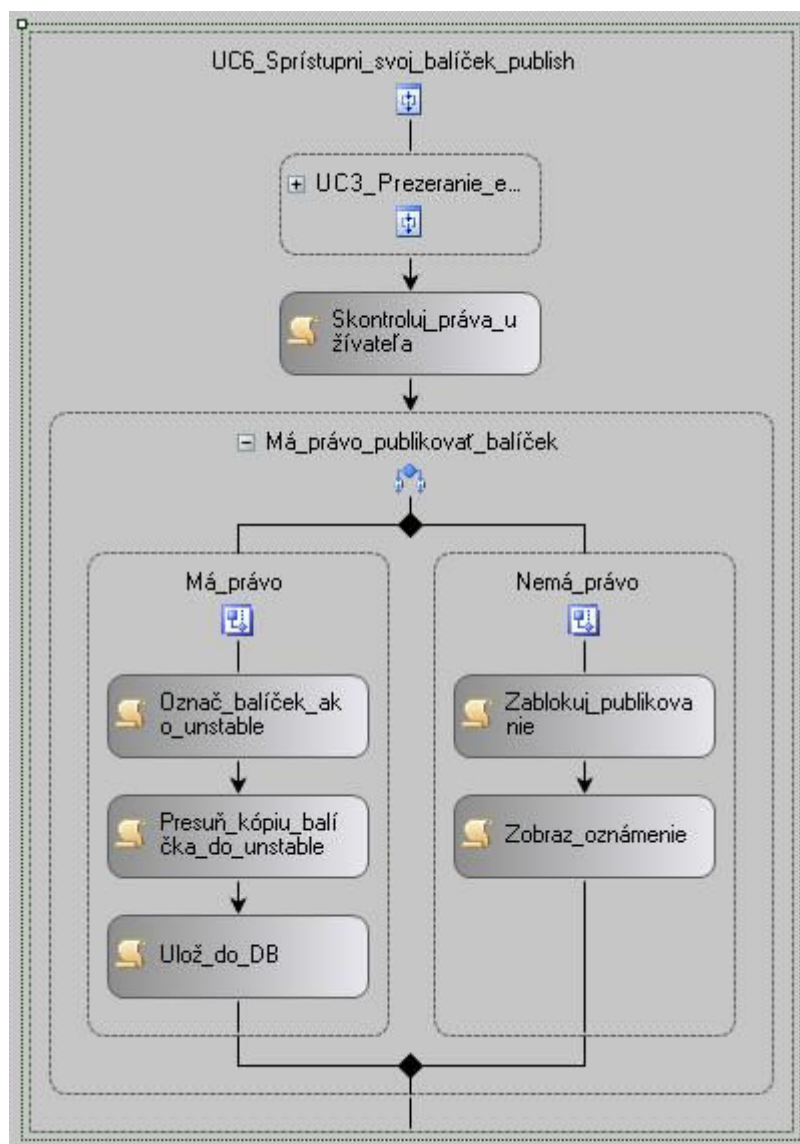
UC6_Sprístupni_svoj_balíček_publish

UC3_Prezeranie_e...

Skontroluj_práva_užívateľa

Má_právo_publikovať_balíček

Má_právo

Označ_balíček_ako_unstable

Presuň_kópiu_balíčka_do_unstable

Ulož_do_DB

Nemá_právo

Zablokuj_publikovanie

Zobraz_oznámenie